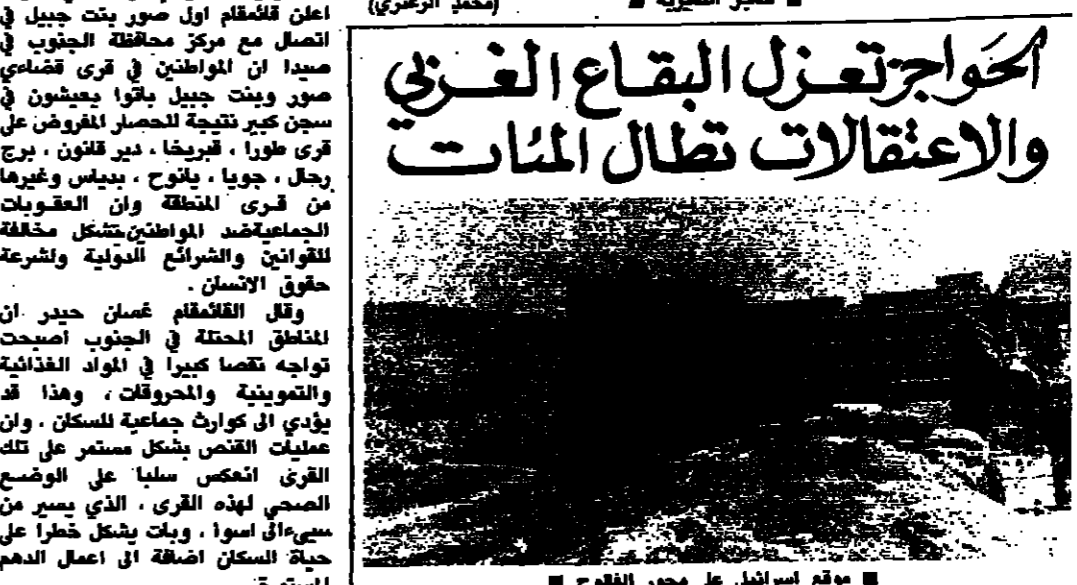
■ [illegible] ■ (محمد الزغري)

الحواجز تعزل البقاع الغربي والاعتقالات تطال المئات

■ موقع اسرائيل على محور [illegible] ■

اعلن قائمقام اول صور بنت جبيل في اتصال مع مركز محافظة الجنوب في صيدا ان المواطنين في قرى قضاءي صور وبنت جبيل باتوا يعيشون في سجن كبير نتيجة للحصار المفروض على قرى طورا ، قبريخا ، دير قانون ، برج رحال ، جويا ، يانوح ، بدياس وغيرها من قرى المنطقة وان العقوبات الجماعية ضد المواطنين تشكل مخالفة للقوانين والشرائع الدولية ولشرعة حقوق الانسان .

وقال القائمقام غسان حيدر ان المناطق المحتلة في الجنوب اصبحت تواجه نقصا كبيرا في المواد الغذائية والتموينية والمحروقات ، وهذا قد يؤدي الى كوارث جماعية للسكان ، وان عمليات القنص بشكل مستمر على تلك القرى انعكس سلبا على الوضع الصحي لهذه القرى ، الذي يسير من سيء الى اسوأ ، وبات يشكل خطرا على حياة السكان اضافة الى اعمال الدهم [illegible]